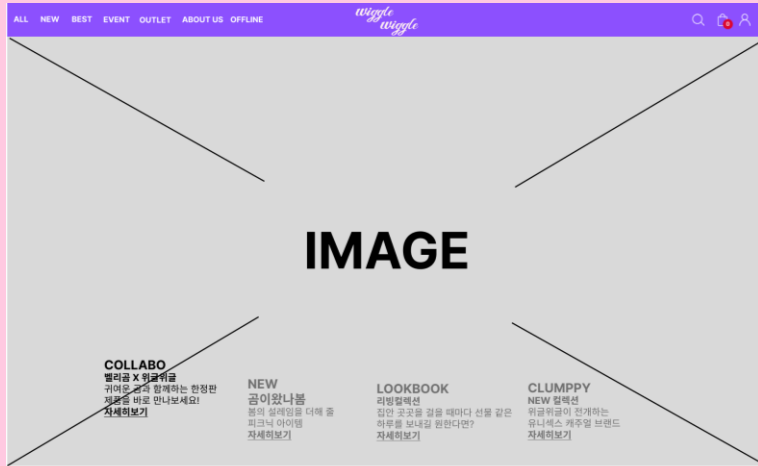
ALL NEW BEST EVENT OUTLET ABOUT US OFFLINE

wiggle wiggle

0

IMAGE

COLLABO
벨리곰 X 위글위글
귀여운 곰과 함께하는 한정판 제품을 바로 만나보세요!
자세히보기

NEW
곰이왔나봄
봄의 설레임을 더해 줄 피크닉 아이템
자세히보기

LOOKBOOK
리빙컬렉션
집안 곳곳을 걸을 때마다 선물 같은 하루를 보내길 원한다면?
자세히보기

CLUMPPY
NEW 컬렉션
위글위글이 전개하는 유니섹스 캐주얼 브랜드
자세히보기